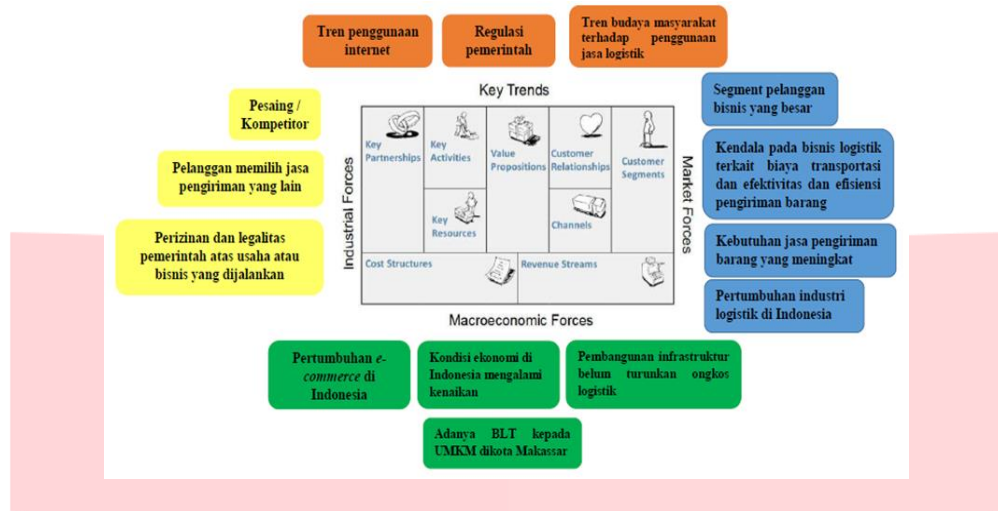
Tren penggunaan internet

Regulasi pemerintah

Tren budaya masyarakat terhadap penggunaan jasa logistik

Key Trends

Pesaing / Kompetitor

Pelanggan memilih jasa pengiriman yang lain

Perizinan dan legalitas pemerintah atas usaha atau bisnis yang dijalankan

Industrial Forces

Key Partnerships

Key Activities

Key Resources

Value Propositions

Customer Relationships

Channels

Customer Segments

Cost Structures

Revenue Streams

Market Forces

Segment pelanggan bisnis yang besar

Kendala pada bisnis logistik terkait biaya transportasi dan efektivitas dan efisiensi pengiriman barang

Kebutuhan jasa pengiriman barang yang meningkat

Pertumbuhan industri logistik di Indonesia

Macroeconomic Forces

Pertumbuhan e-commerce di Indonesia

Kondisi ekonomi di Indonesia mengalami kenaikan

Pembangunan infrastruktur belum turunkan ongkos logistik

Adanya BLT kepada UMKM dikota Makassar